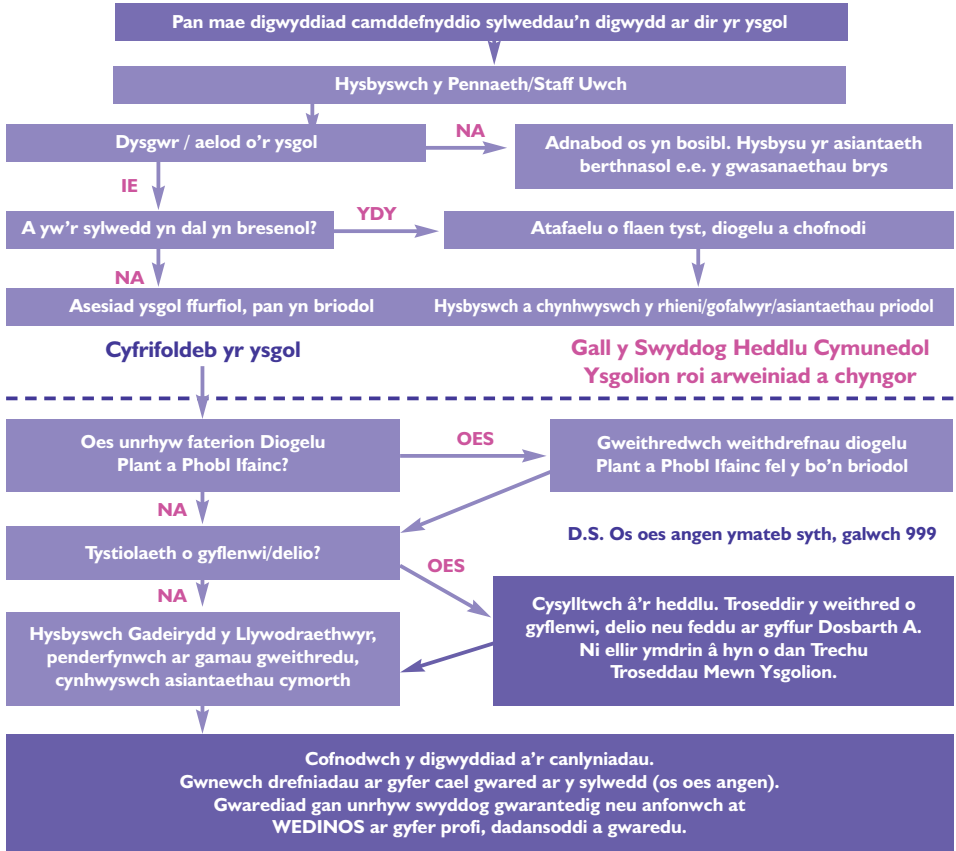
Pan mae digwyddiad camddefnyddio sylweddau'n digwydd ar dir yr ysgol

Hysbyswch y Pennaeth/Staff Uwch

Dysgwr / aelod o'r ysgol

NA

Adnabod os yn bosibl. Hysbysu yr asiantaeth berthnasol e.e. y gwasanaethau brys

IE

A yw'r sylwedd yn dal yn bresenol?

YDY

Atafaelu o flaen tyst, diogelu a chofnodi

NA

Asesiad ysgol ffurfiol, pan yn briodol

Hysbyswch a chynhwyswch y rhieni/gofalwyr/asiantaethau priodol

Cyfrifoldeb yr ysgol

Gall y Swyddog Heddlu Cymunedol Ysgolion roi arweiniad a chyngor

Oes unrhyw faterion Diogelu Plant a Phobl Ifainc?

OES

Gweithredwch weithdrefnau diogelu Plant a Phobl Ifainc fel y bo'n briodol

NA

D.S. Os oes angen ymateb syth, galwch 999

Tystiolaeth o gyflenwi/delio?

OES

NA

Cysylltwch â'r heddlu. Troseddir y weithred o gyflenwi, delio neu feddu ar gyffur Dosbarth A. Ni ellir ymdrin â hyn o dan Trechu Troseddau Mewn Ysgolion.

Hysbyswch Gadeirydd y Llywodraethwyr, penderfynwch ar gamau gweithredu, cynhwyswch asiantaethau cymorth

Cofnodwch y digwyddiad a'r canlyniadau.
Gwnewch drefniadau ar gyfer cael gwared ar y sylwedd (os oes angen).
Gwarediad gan unrhyw swyddog gwarantedig neu anfonwch at WEDINOS ar gyfer profi, dadansoddi a gwaredu.